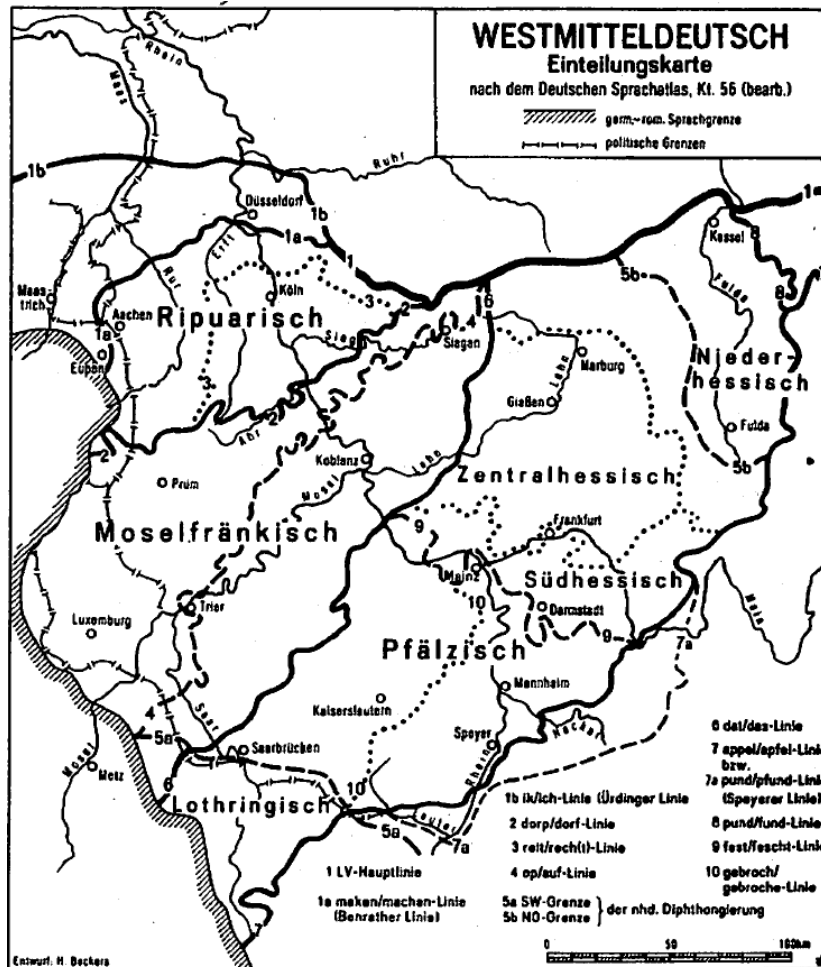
WESTMITTELDEUTSCH
Einteilungskarte
nach dem Deutschen Sprachatlas, Kt. 56 (bearb.)

germ.-rom. Sprachgrenze
politische Grenzen

Rhein
Maas
Ruhr
1b
1e
Düsseldorf
1b
1a
1
Kassel
8
5b
Fulda
8
Erft
Köln
3
2
6
Maastricht
Aachen
Ripuarisch
Rur
1a
Eupen
Sieg
4
Siegen
Marburg
Lahn
Nieder-
hessisch
3
Gießen
Fulda
Ahr
2
2
Koblenz
Mosel
Lahn
5b
Prüm
Zentralhessisch
Moselfränkisch
9
Frankfurt
Mainz
Südhessisch
Main
10
Darmstadt
9
7a
Trier
Luxemburg
Pfälzisch
Mannheim
Kaiserslautern
4
Saar
Speyer
Neckar
5a
Saarbrücken
Mosel
Metz
6
Rhein
Lothringisch
10
Lauter
5a
7a
7

1 LV-Hauptlinie
1a maken/machen-Linie (Benrather Linie)
1b ik/ich-Linie (Ürdinger Linie)
2 dorp/dorf-Linie
3 reit/rech(t)-Linie
4 op/uf-Linie
5a SW-Grenze
5b NO-Grenze } der nhd. Diphthongierung
6 dat/das-Linie
7 appel/apfel-Linie bzw.
7a pund/pfund-Linie (Speyerer Linie)
8 pund/fund-Linie
9 fest/fescht-Linie
10 gebroch/gebroche-Linie

0 50 100km

Entwurf: H. Beckers